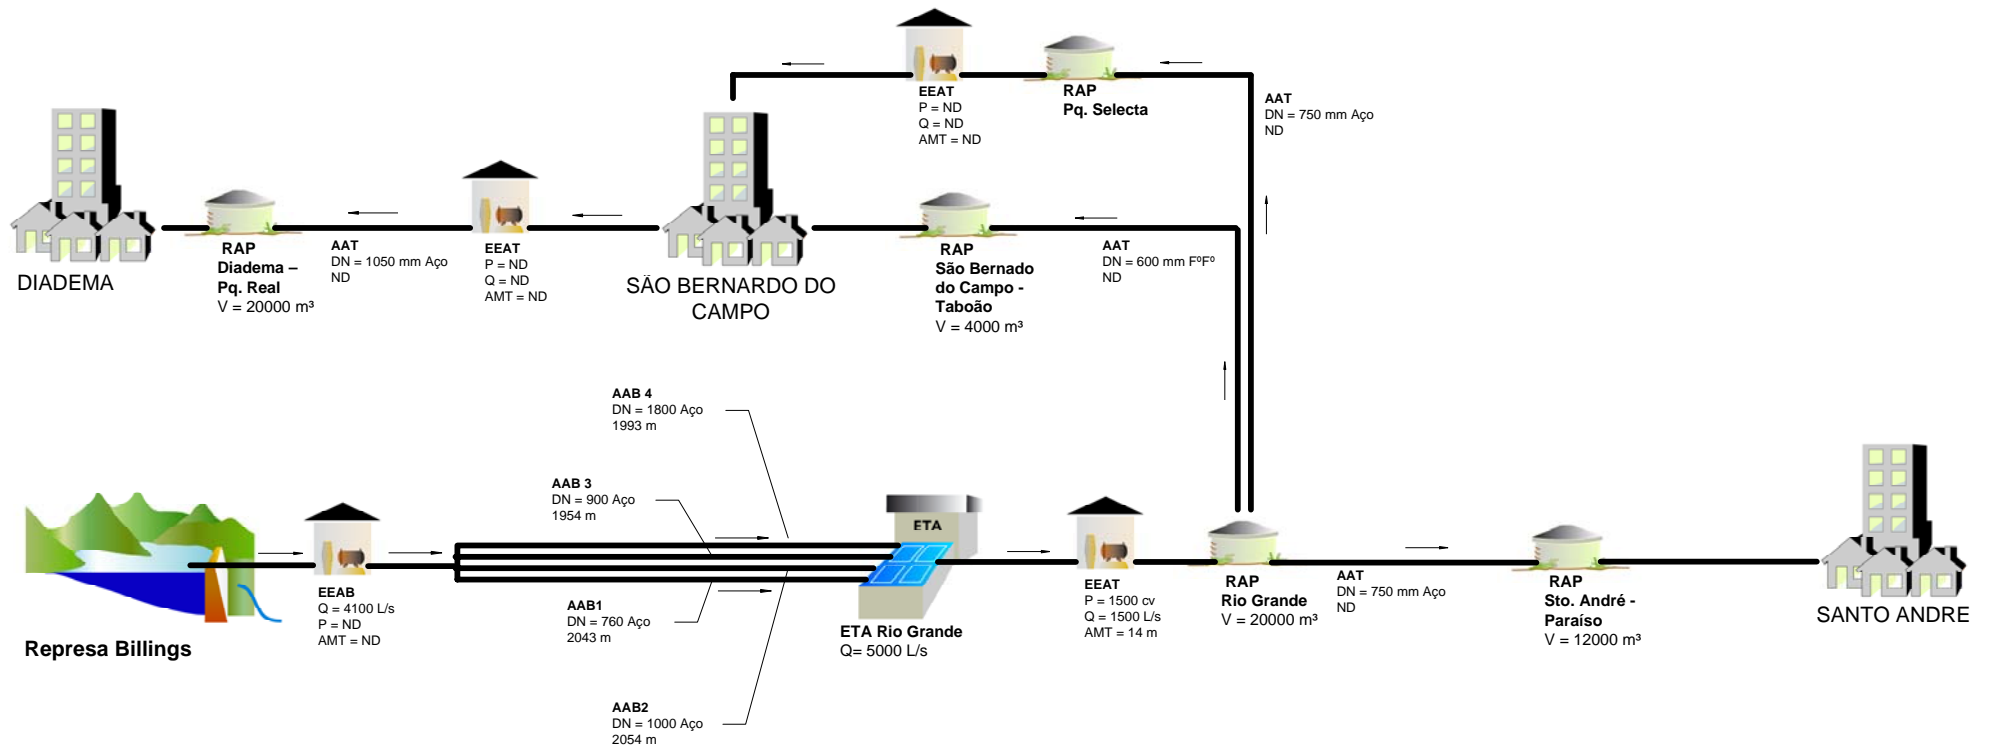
EEAT
P = ND
Q = ND
AMT = ND

RAP
Pq. Selecta

AAT
DN = 750 mm Aço
ND

DIADEMA

RAP
Diadema –
Pq. Real
V = 20000 m³

AAT
DN = 1050 mm Aço
ND

EEAT
P = ND
Q = ND
AMT = ND

SÃO BERNARDO DO CAMPO

RAP
São Bernardo do Campo -
Taboão
V = 4000 m³

AAT
DN = 600 mm FºFº
ND

AAB 4
DN = 1800 Aço
1993 m

AAB 3
DN = 900 Aço
1954 m

ETA

Represa Billings

EEAB
Q = 4100 L/s
P = ND
AMT = ND

AAB1
DN = 760 Aço
2043 m

ETA Rio Grande
Q= 5000 L/s

EEAT
P = 1500 cv
Q = 1500 L/s
AMT = 14 m

RAP
Rio Grande
V = 20000 m³

AAT
DN = 750 mm Aço
ND

RAP
Sto. André -
Paraíso
V = 12000 m³

SANTO ANDRE

AAB2
DN = 1000 Aço
2054 m